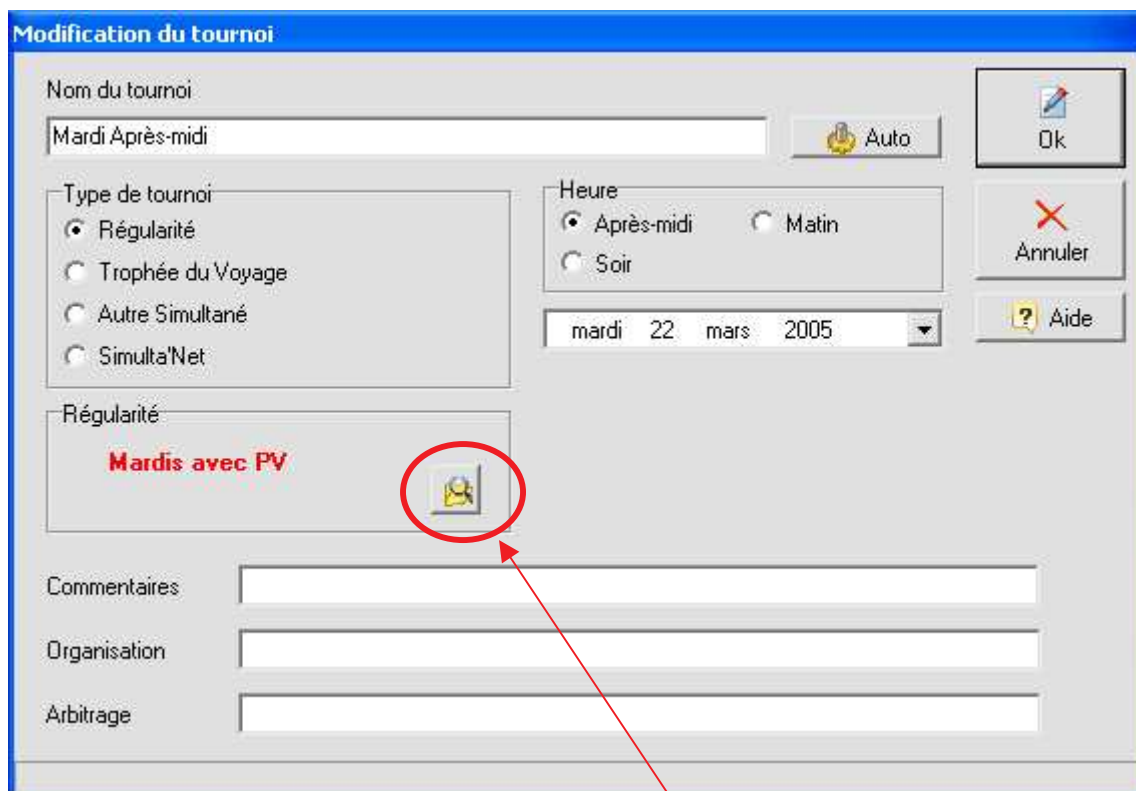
Modification du tournoi

Nom du tournoi

Mardi Après-midi

Auto

Ok

Annuler

Aide

Type de tournoi

Régularité

Trophée du Voyage

Autre Simultané

Simulta'Net

Heure

Après-midi

Matin

Soir

mardi 22 mars 2005

Régularité

Mardis avec PV

Commentaires

Organisation

Arbitrage